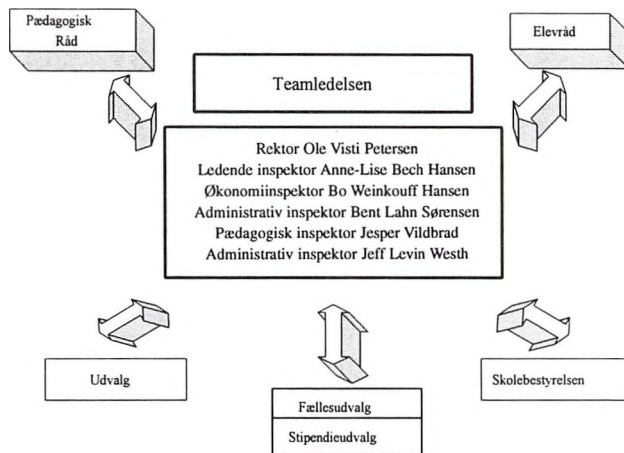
Pædagogisk Råd

Elevråd

Teamledelsen

Rektor Ole Visti Petersen
Ledende inspektor Anne-Lise Bech Hansen
Økonomiinspektor Bo Weinkouff Hansen
Administrativ inspektor Bent Lahn Sørensen
Pædagogisk inspektor Jesper Vildbrad
Administrativ inspektor Jeff Levin Westh

Udvalg

Skolebestyrelsen

Fællesudvalg

Stipendieudvalg